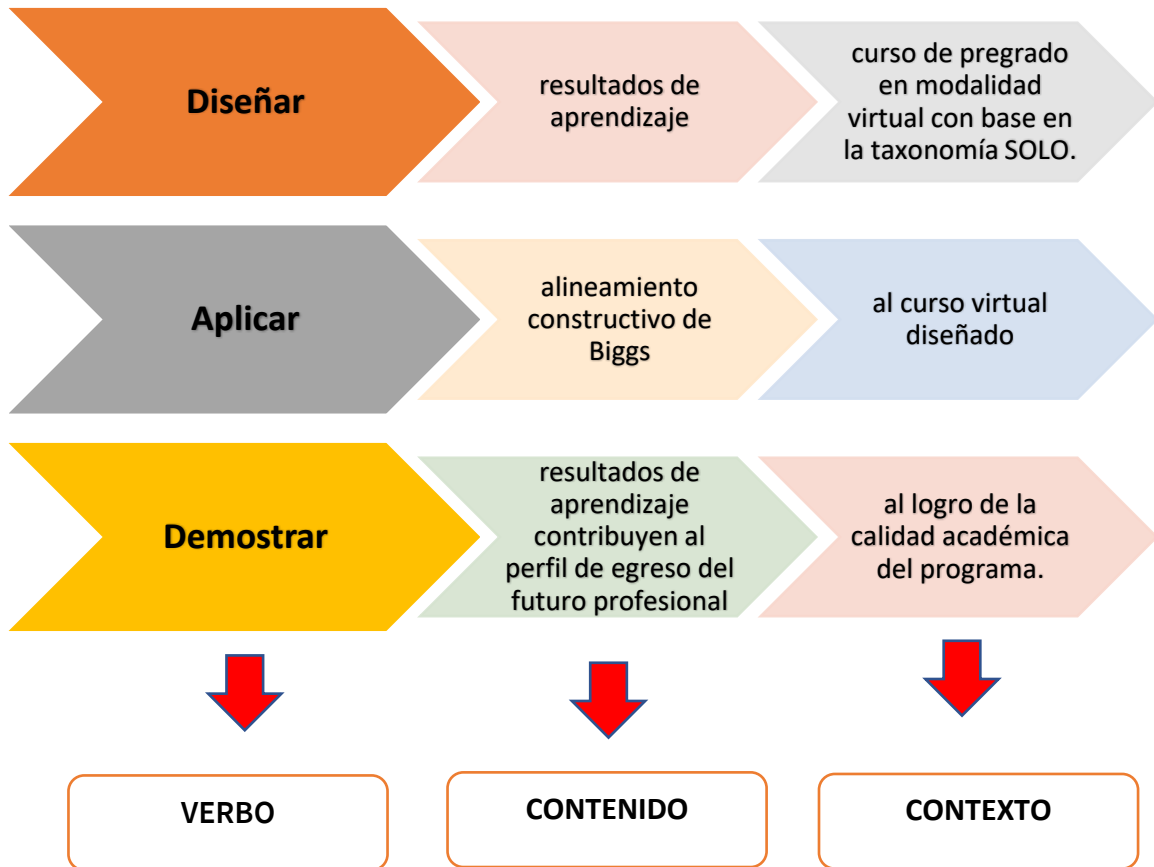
Diseñar

resultados de aprendizaje

curso de pregrado en modalidad virtual con base en la taxonomía SOLO.

Aplicar

alineamiento constructivo de Biggs

al curso virtual diseñado

Demostrar

resultados de aprendizaje contribuyen al perfil de egreso del futuro profesional

al logro de la calidad académica del programa.

VERBO

CONTENIDO

CONTEXTO